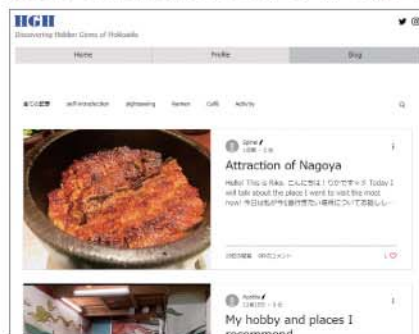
HGH
Discovering Hidden Gems of Hokkaido

Home
Profile
Blog

全ての記事
self-introduction
sightseeing
Ramen
Café
Activity

Spine
1日前・1分

Attraction of Nagoya

Hello! This is Rika. こんにちは！りかです♪ Today I will talk about the place I went to visit the most now! 今日は私が今1番行きたい場所についてお話しし···

閲覧0件
コメント0件
1

Aoshiba
1日前・1分

My hobby and places I recommend